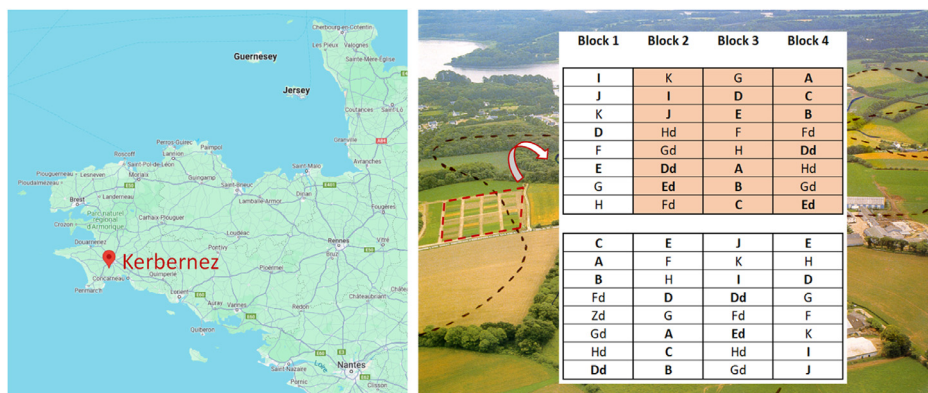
Cherbourg-en-Cotentin
Les Pieux
Valognes
Sainte-Mère-Église
Guernesey
Jersey
Coutances
Granville
Avranches
Perros-Guirec
Paimpol
Roscoff
Lannion
Saint-Pol-de-Léon
Morlaix
Saint-Malo
Guingamp
Saint-Brieuc
Pouguerneau
Lesneven
Ploudalmézeau
Landerneau
Brest
Lamballe-Armor
Fougères
Parc naturel régional d'Armorique
Carhaix-Plouguer
Loudéac
Douarnenez
Rennes
Vitré
Pontivy
Kerbernez
Concarneau
Ploërmel
Penmarch
Lorient
Vannes
Redon
Châteaubriant
Quiberon
Saint-Nazaire
Nantes
Pornic
Clisson

| Block 1 | Block 2 | Block 3 | Block 4 |
|---|---|---|---|
| I | K | G | A |
| J | I | D | C |
| K | J | E | B |
| D | Hd | F | Fd |
| F | Gd | H | Dd |
| E | Dd | A | Hd |
| G | Ed | B | Gd |
| H | Fd | C | Ed |

| | | | |
|---|---|---|---|
| C | E | J | E |
| A | F | K | H |
| B | H | I | D |
| Fd | D | Dd | G |
| Zd | G | Fd | F |
| Gd | A | Ed | K |
| Hd | C | Hd | I |
| Dd | B | Gd | J |